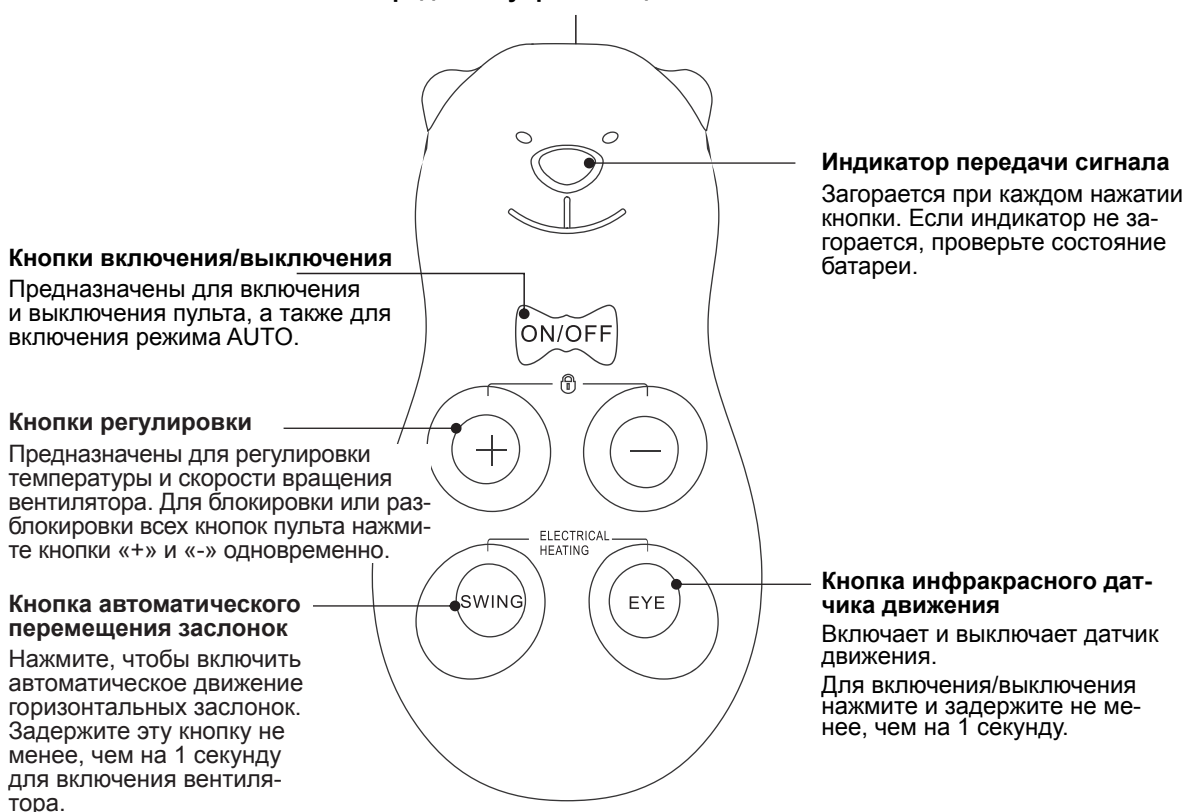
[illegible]

Индикатор передачи сигнала

Загорается при каждом нажатии кнопки. Если индикатор не загорается, проверьте состояние батареи.

Кнопки включения/выключения

Предназначены для включения и выключения пульта, а также для включения режима AUTO.

ON/OFF

Кнопки регулировки

Предназначены для регулировки температуры и скорости вращения вентилятора. Для блокировки или разблокировки всех кнопок пульта нажмите кнопки «+» и «-» одновременно.

+

—

ELECTRICAL HEATING

SWING

EYE

Кнопка автоматического перемещения заслонок

Нажмите, чтобы включить автоматическое движение горизонтальных заслонок. Задержите эту кнопку не менее, чем на 1 секунду для включения вентилятора.

Кнопка инфракрасного датчика движения

Включает и выключает датчик движения.

Для включения/выключения нажмите и задержите не менее, чем на 1 секунду.